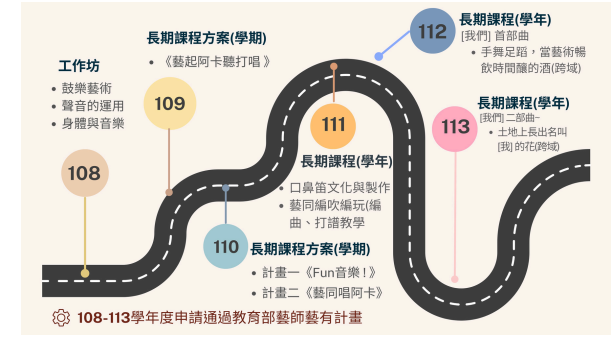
工作坊
• 鼓樂藝術
• 聲音的運用
• 身體與音樂

108

長期課程方案(學期)
• 《藝起阿卡聽打唱》

109

110

長期課程方案(學期)
• 計畫一《Fun音樂！》
• 計畫二《藝同唱阿卡》

111

長期課程(學年)
• 口鼻笛文化與製作
• 藝同編吹編玩(編曲、打譜教學

112

長期課程(學年)
[我們] 首部曲
• 手舞足蹈，當藝術暢飲時間釀的酒(跨域)

113

長期課程(學年)
[我們] 二部曲-
• 土地上長出名叫[我] 的花(跨域)

108-113學年度申請通過教育部藝師藝有計畫